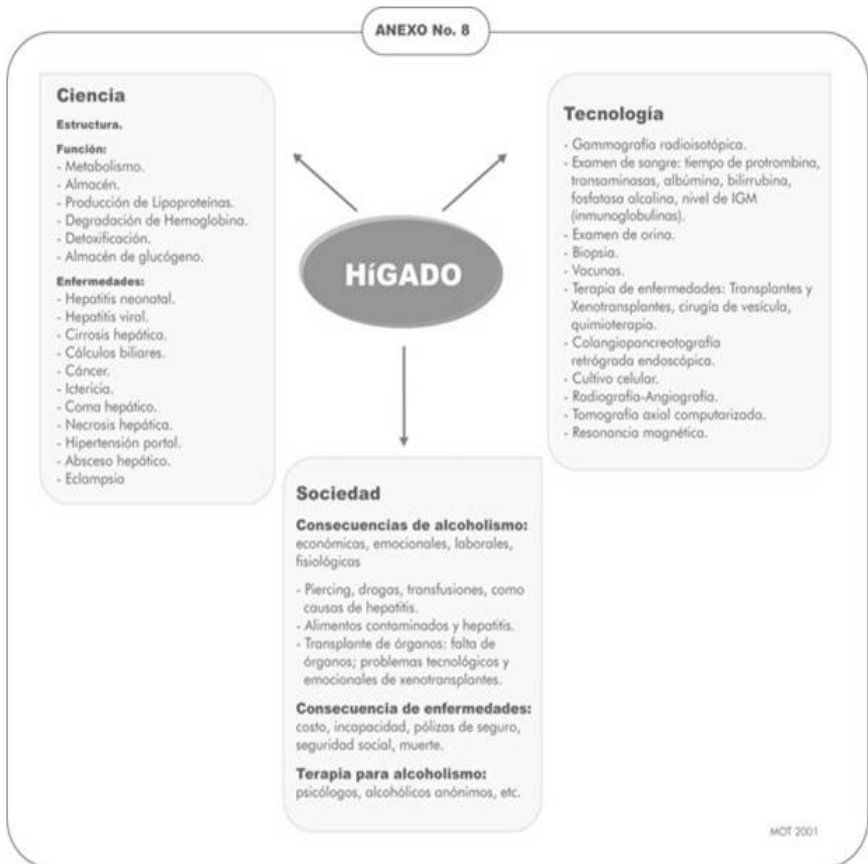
ANEXO No. 8

Ciencia

Estructura.

Función:
- Metabolismo.
- Almacén.
- Producción de Lipoproteínas.
- Degradación de Hemoglobina.
- Detoxificación.
- Almacén de glucógeno.

Enfermedades:
- Hepatitis neonatal.
- Hepatitis viral.
- Cirrosis hepática.
- Cálculos biliares.
- Cáncer.
- Ictericia.
- Coma hepático.
- Necrosis hepática.
- Hipertensión portal.
- Absceso hepático.
- Eclampsia

HíGADO

Tecnología

- Gammagrafía radioisotópica.
- Examen de sangre: tiempo de protrombina, transaminasas, albúmina, bilirrubina, fosfatasa alcalina, nivel de IGM (inmunoglobulinas).
- Examen de orina.
- Biopsia.
- Vacunas.
- Terapia de enfermedades: Transplantes y Xenotransplantes, cirugía de vesícula, quimioterapia.
- Colangiopancreotografía retrógrada endoscópica.
- Cultivo celular.
- Radiografía-Angiografía.
- Tomografía axial computarizada.
- Resonancia magnética.

Sociedad

Consecuencias de alcoholismo:
económicas, emocionales, laborales, fisiológicas

- Piercing, drogas, transfusiones, como causas de hepatitis.
- Alimentos contaminados y hepatitis.
- Transplante de órganos: falta de órganos; problemas tecnológicos y emocionales de xenotransplantes.

Consecuencia de enfermedades:
costo, incapacidad, pólizas de seguro, seguridad social, muerte.

Terapia para alcoholismo:
psicólogos, alcohólicos anónimos, etc.

MOT 2001